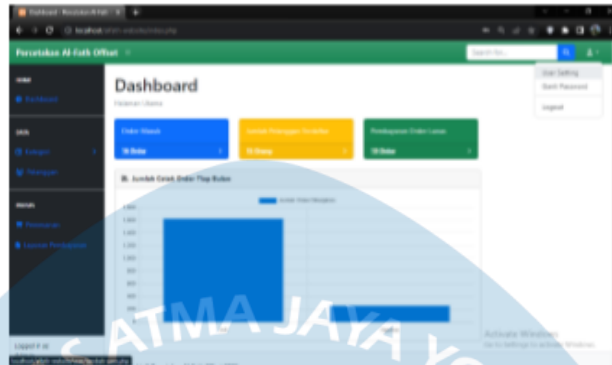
Dashboard - Percetakan Al-Fath

localhost/...

Percetakan Al-Fath Offset

Search for...

User Setting
Ganti Password
Logout

Dashboard
Halaman Utama

Order Masuk
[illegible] Buku

Jumlah Pelanggan Terdaftar
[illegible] Orang

Pembayaran Order Lunas
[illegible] Buku

Jumlah Cetak Order Tiap Bulan

Jumlah Order Masuk

Activate Windows
Go to Settings to activate Windows.

ATMA JAYA Y